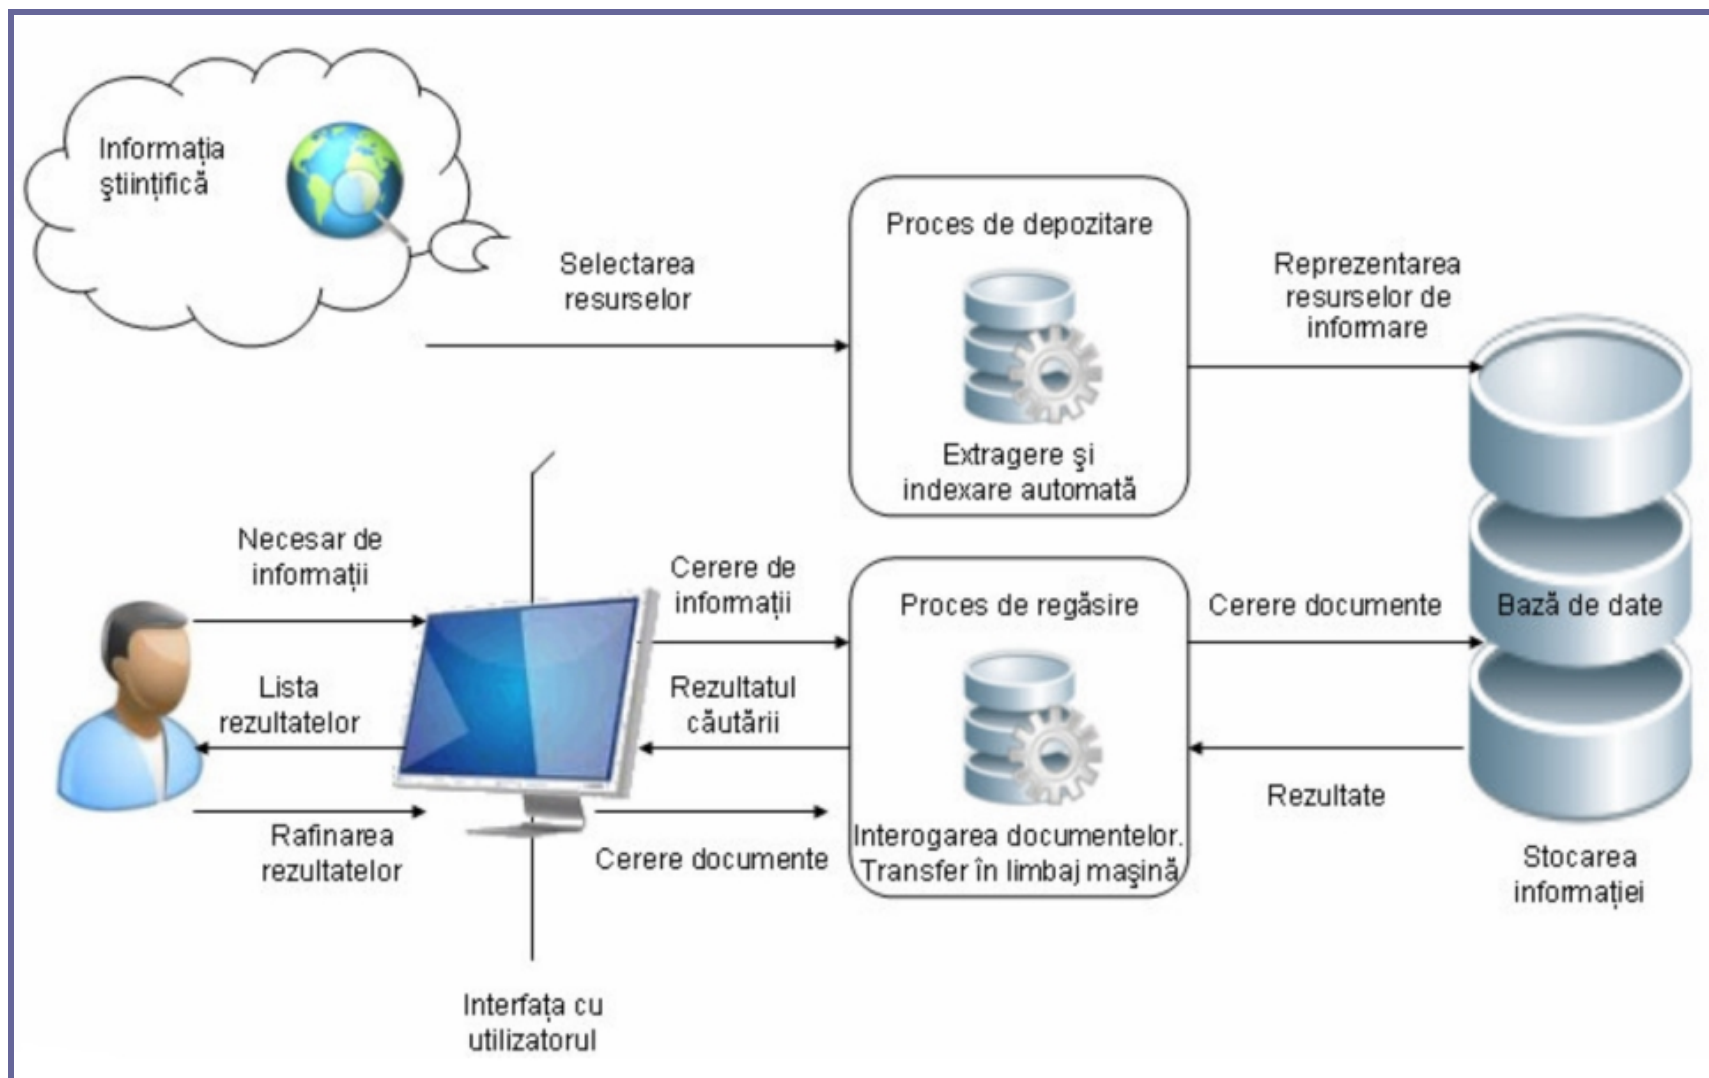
Informația științifică

Selectarea resurselor

Proces de depozitare

Extragere şi indexare automată

Reprezentarea resurselor de informare

Necesar de informații

Cerere de informații

Proces de regăsire

Cerere documente

Bază de date

Lista rezultatelor

Rezultatul căutării

Rezultate

Rafinarea rezultatelor

Cerere documente

Interogarea documentelor. Transfer în limbaj maşină

Stocarea informației

Interfața cu utilizatorul